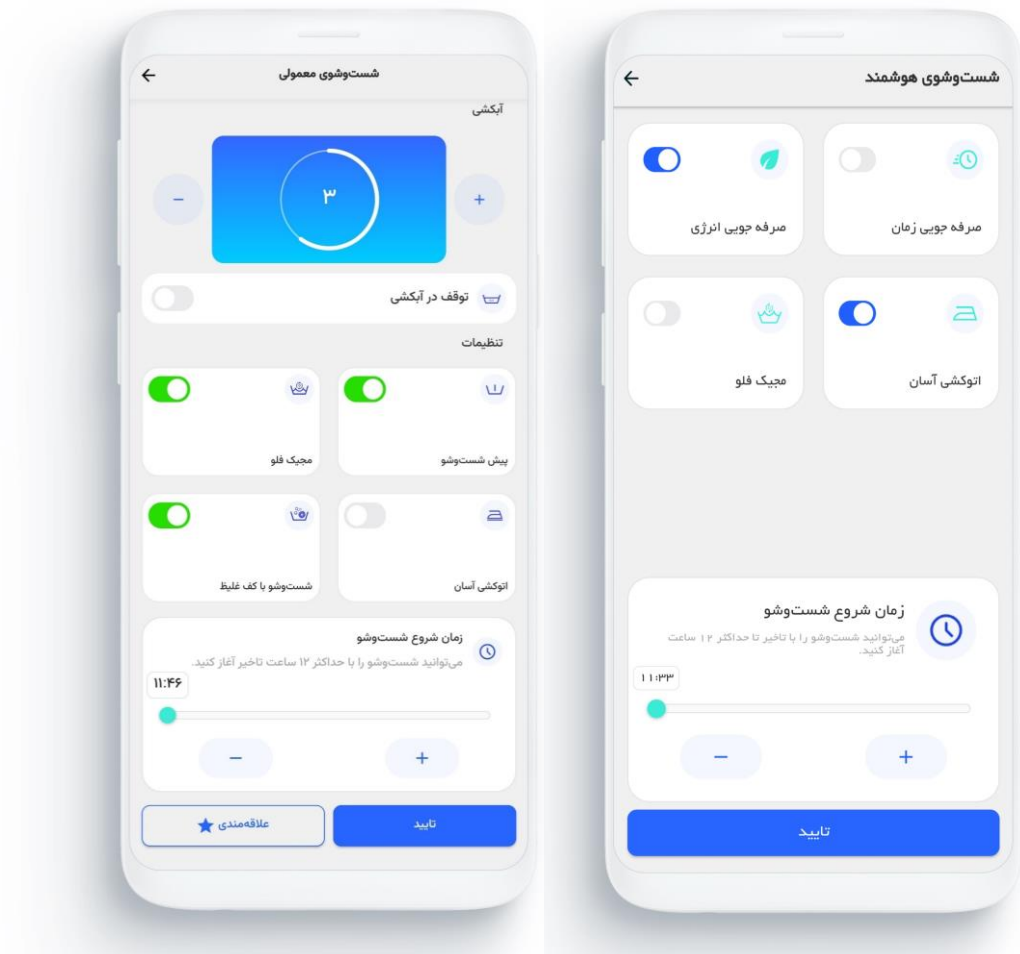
شست‌وشوی معمولی

آبکشی

−

۳

+

توقف در آبکشی

تنظیمات

پیش شست‌وشو

مجیک فلو

اتوکشی آسان

شست‌وشو با کف غلیظ

زمان شروع شست‌وشو

می‌توانید شست‌وشو را با حداکثر ۱۲ ساعت تاخیر آغاز کنید.

۱۱:۴۶

−

+

تایید

علاقه‌مندی

شست‌وشوی هوشمند

صرفه جویی زمان

صرفه جویی انرژی

اتوکشی آسان

مجیک فلو

زمان شروع شست‌وشو

می‌توانید شست‌وشو را با تاخیر تا حداکثر ۱۲ ساعت آغاز کنید.

۱۱:۳۳

−

+

تایید